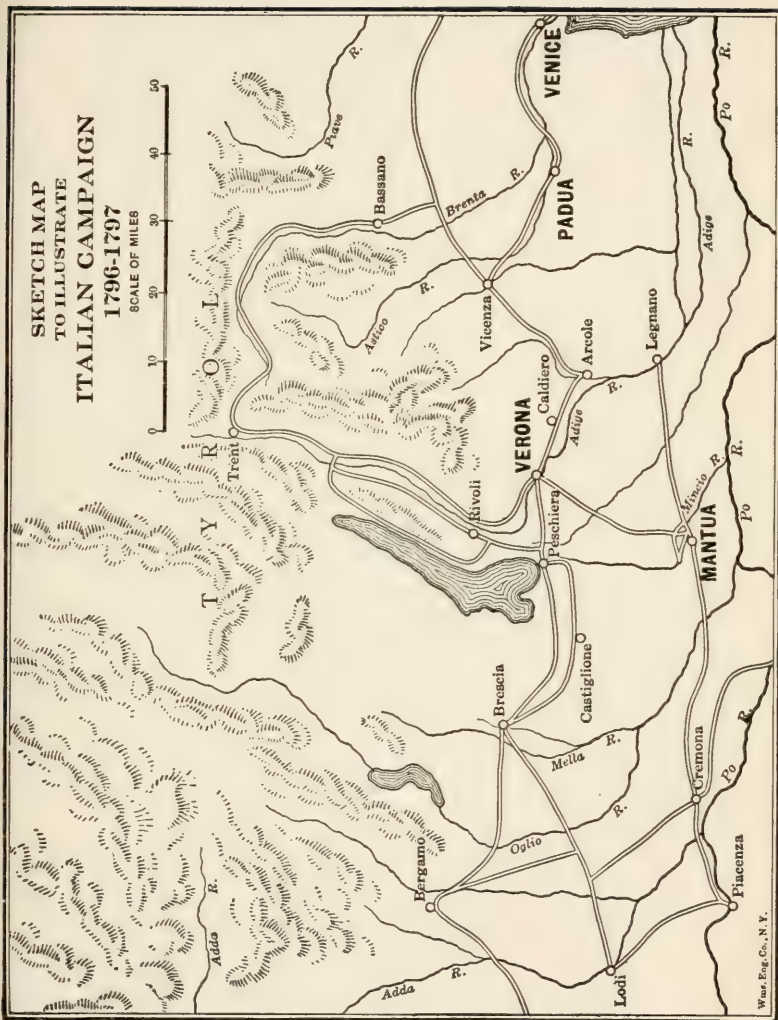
SKETCH MAP
TO ILLUSTRATE
ITALIAN CAMPAIGN
1796-1797
SCALE OF MILES
0 10 20 30 40 50

T Y R O L

Trent
Bassano
Piave
R.
VENICE
PADUA
Brenta R.
Astico
R.
Vicenza
Caldiero
Arcole
VERONA
Adige
R.
Legnano
Adige
R.
Rivoli
Peschiera
Mincio R.
MANTUA
Po
R.
Po
R.
Castiglione
Brescia
Mella R.
Cremona
Po R.
Oglio
R.
Bergamo
Adda R.
Adda R.
Lodi
Piacenza

Wms. Eng. Co., N. Y.